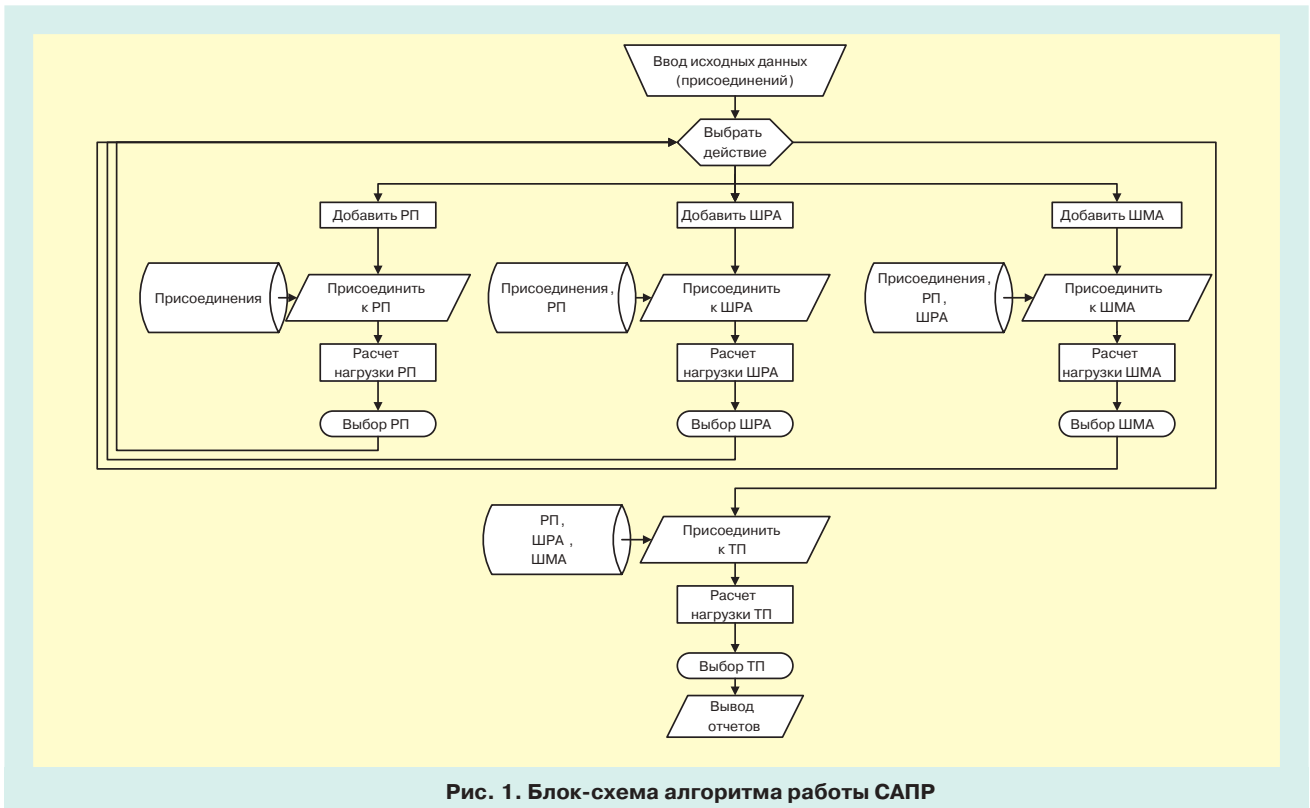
Ввод исходных данных (присоединений)

Выбрать действие

Добавить РП

Присоединения

Присоединить к РП

Расчет нагрузки РП

Выбор РП

Добавить ШРА

Присоединения , РП

Присоединить к ШРА

Расчет нагрузки ШРА

Выбор ШРА

Добавить ШМА

Присоединения , РП , ШРА

Присоединить к ШМА

Расчет нагрузки ШМА

Выбор ШМА

РП , ШРА , ШМА

Присоединить к ТП

Расчет нагрузки ТП

Выбор ТП

Вывод отчетов

Рис. 1. Блок-схема алгоритма работы САПР